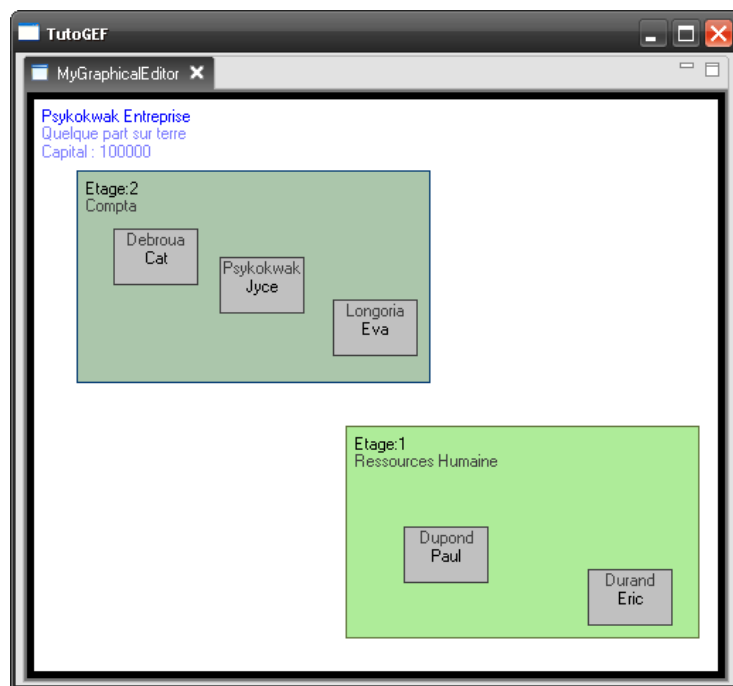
TutoGEF

MyGraphicalEditor

Psykokwak Entreprise
Quelque part sur terre
Capital : 100000

Etage:2
Compta

Debroua
Cat

Psykokwak
Jyce

Longoria
Eva

Etage:1
Ressources Humaine

Dupond
Paul

Durand
Eric